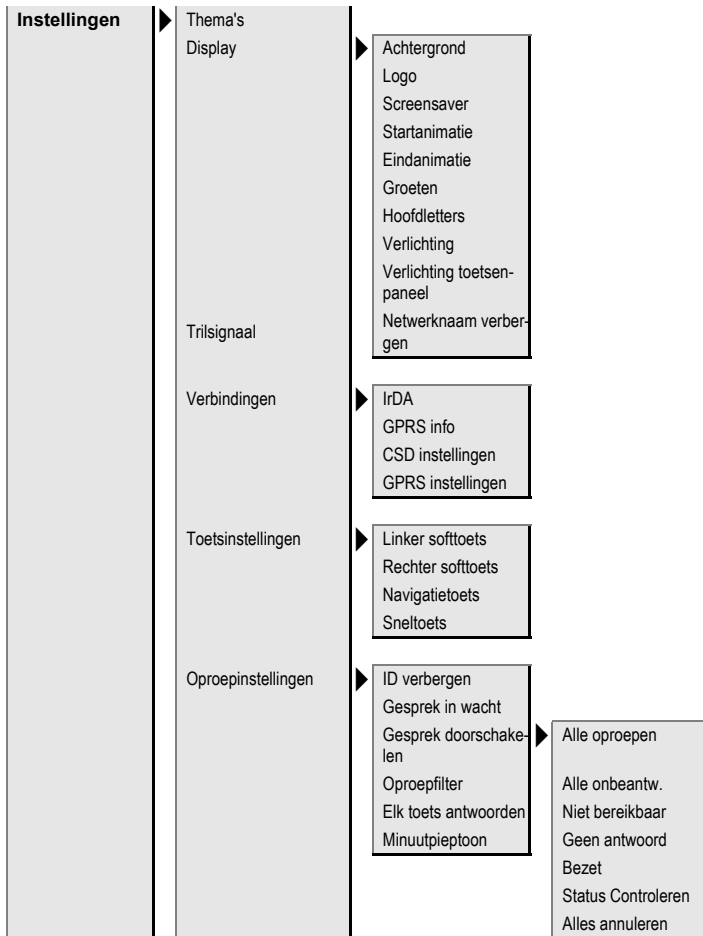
Instellingen

Thema's
Display
Trilsignaal
Verbindingen
Toetsinstellingen
Oproepinstellingen

Achtergrond
Logo
Screensaver
Startanimatie
Eindanimatie
Groeten
Hoofdletters
Verlichting
Verlichting toetsenpaneel
Netwerknaam verbergen

IrDA
GPRS info
CSD instellingen
GPRS instellingen

Linker softtoets
Rechter softtoets
Navigatietoets
Sneltoets

ID verbergen
Gesprek in wacht
Gesprek doorschakelen
Oproepfilter
Elk toets antwoorden
Minuutpieptoon

Alle oproepen
Alle onbeantw.
Niet bereikbaar
Geen antwoord
Bezet
Status Controleren
Alles annuleren